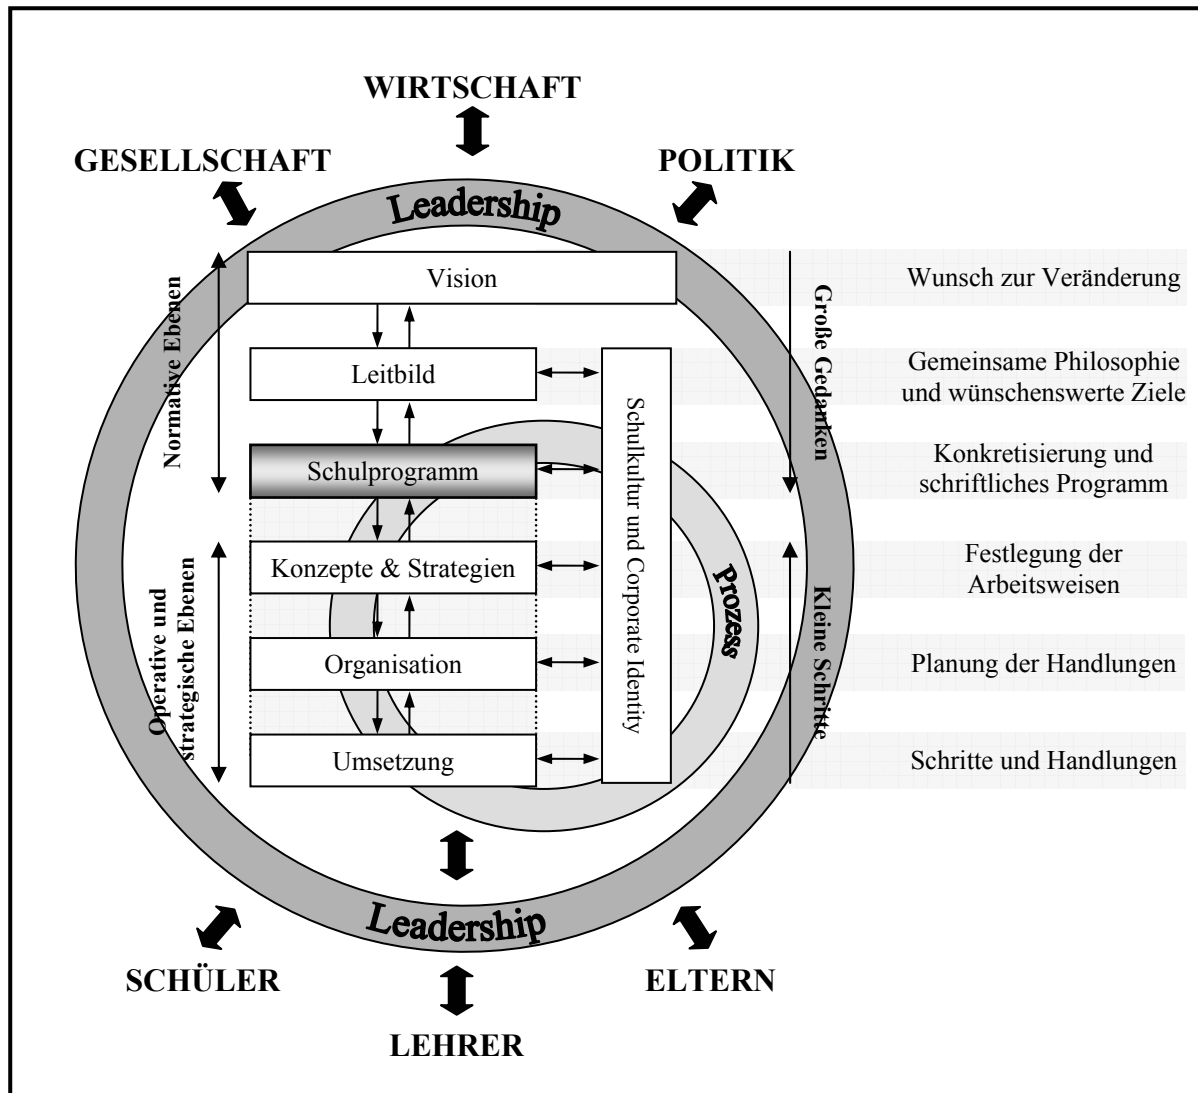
WIRTSCHAFT

GESELLSCHAFT

POLITIK

Leadership

Normative Ebenen

Vision

Leitbild

Schulprogramm

Operative und strategische Ebenen

Konzepte & Strategien

Organisation

Umsetzung

Schulkultur und Corporate Identity

Prozess

Große Gedanken

Kleine Schritte

Wunsch zur Veränderung

Gemeinsame Philosophie und wünschenswerte Ziele

Konkretisierung und schriftliches Programm

Festlegung der Arbeitsweisen

Planung der Handlungen

Schritte und Handlungen

Leadership

SCHÜLER

ELTERN

LEHRER